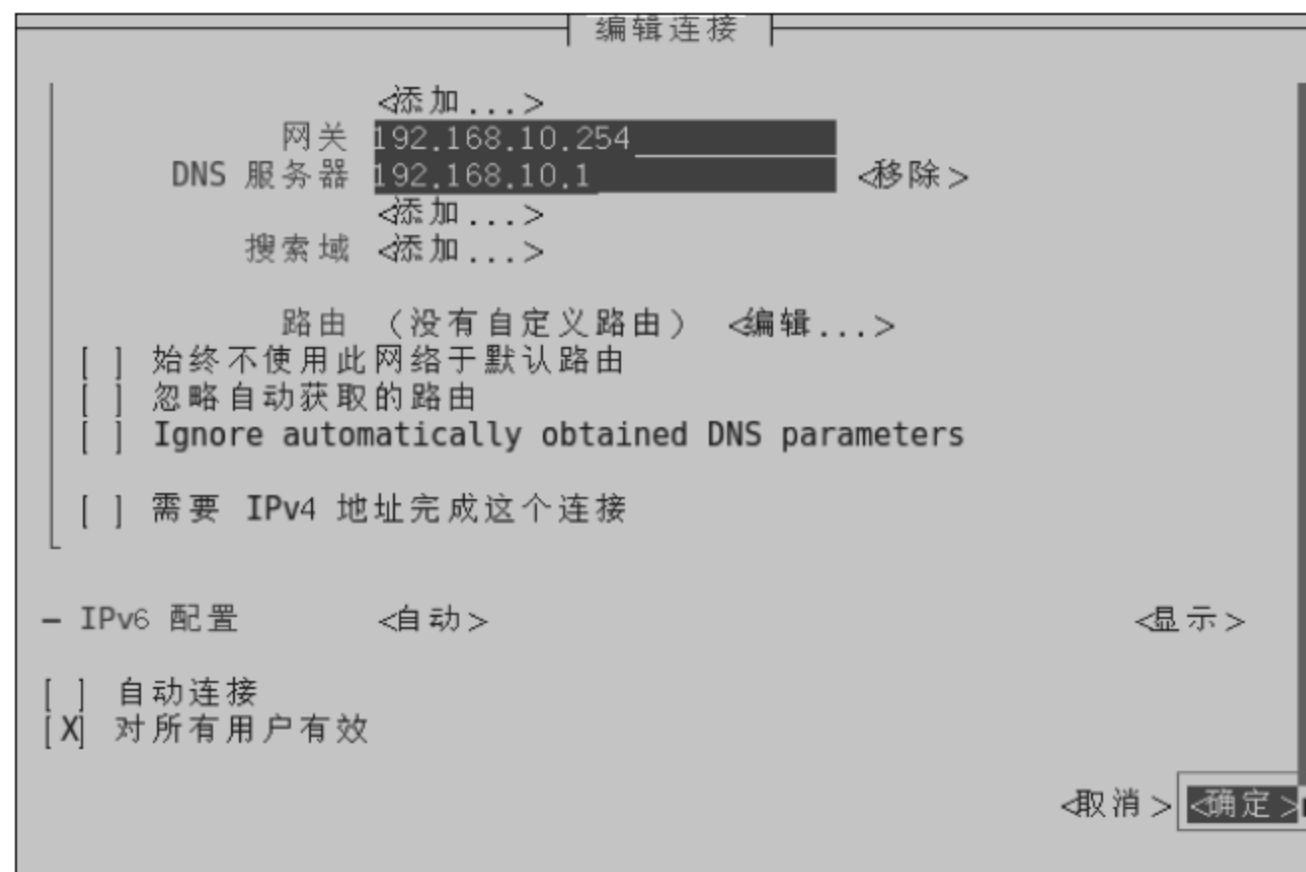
编辑连接

<添加...>
网关 192.168.10.254
DNS 服务器 192.168.10.1 <移除>
<添加...>
搜索域 <添加...>

路由 (没有自定义路由) <编辑...>
[ ] 始终不使用此网络于默认路由
[ ] 忽略自动获取的路由
[ ] Ignore automatically obtained DNS parameters

[ ] 需要 IPv4 地址完成这个连接

═ IPv6 配置 <自动> <显示>

[ ] 自动连接
[X] 对所有用户有效

<取消> <确定>